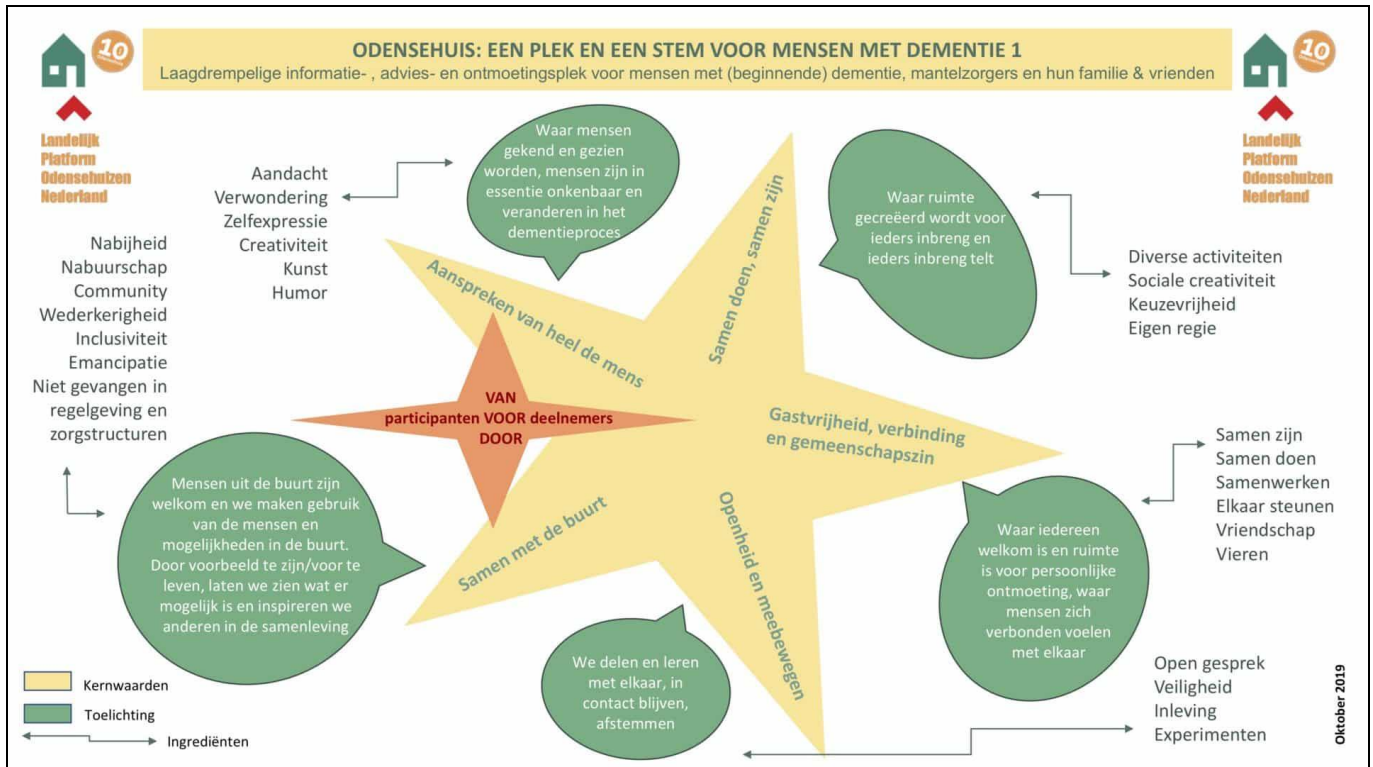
10

Landelijk Platform Odensehuizen Nederland

ODENSEHUIS: EEN PLEK EN EEN STEM VOOR MENSEN MET DEMENTIE 1
Laagdrempelige informatie- , advies- en ontmoetingsplek voor mensen met (beginnende) dementie, mantelzorgers en hun familie & vrienden

10

Landelijk Platform Odensehuizen Nederland

Aandacht
Verwondering
Zelfexpressie
Creativiteit
Kunst
Humor

Waar mensen gekend en gezien worden, mensen zijn in essentie onkenbaar en veranderen in het dementieproces

Waar ruimte gecreëerd wordt voor ieders inbreng en ieders inbreng telt

Diverse activiteiten
Sociale creativiteit
Keuzevrijheid
Eigen regie

Nabijheid
Nabuurschap
Community
Wederkerigheid
Inclusiviteit
Emancipatie
Niet gevangen in regelgeving en zorgstructuren

Aanspreken van heel de mens

Samen doen, samen zijn

VAN
participanten VOOR deelnemers
DOOR

Gastvrijheid, verbinding en gemeenschapszin

Samen zijn
Samen doen
Samenwerken
Elkaar steunen
Vriendschap
Vieren

Mensen uit de buurt zijn welkom en we maken gebruik van de mensen en mogelijkheden in de buurt. Door voorbeeld te zijn/voor te leven, laten we zien wat er mogelijk is en inspireren we anderen in de samenleving

Samen met de buurt

Openheid en meebewegen

Waar iedereen welkom is en ruimte is voor persoonlijke ontmoeting, waar mensen zich verbonden voelen met elkaar

We delen en leren met elkaar, in contact blijven, afstemmen

Open gesprek
Veiligheid
Inleving
Experimenten

Kernwaarden
Toelichting
Ingrediënten

Oktober 2019